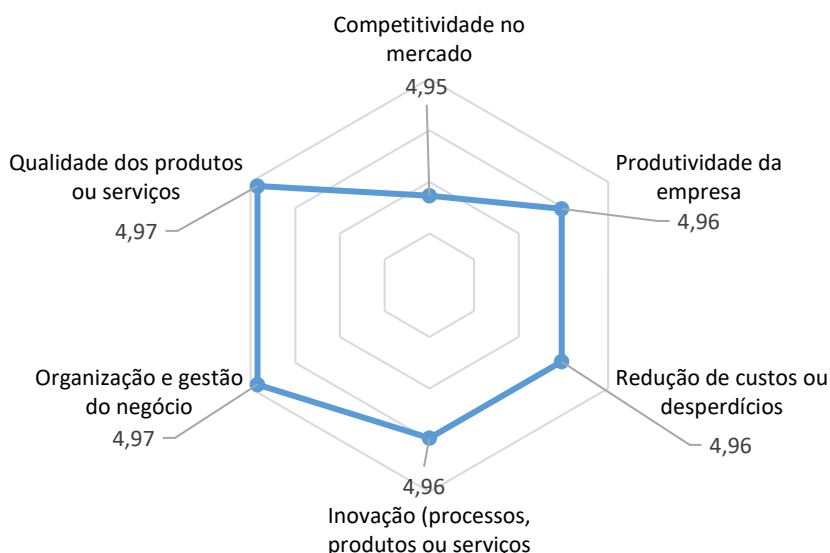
Competitividade no mercado
4,95

Produtividade da empresa
4,96

Redução de custos ou desperdícios
4,96

4,96
Inovação (processos, produtos ou servicos

Organização e gestão do negócio
4,97

Qualidade dos produtos ou serviços
4,97